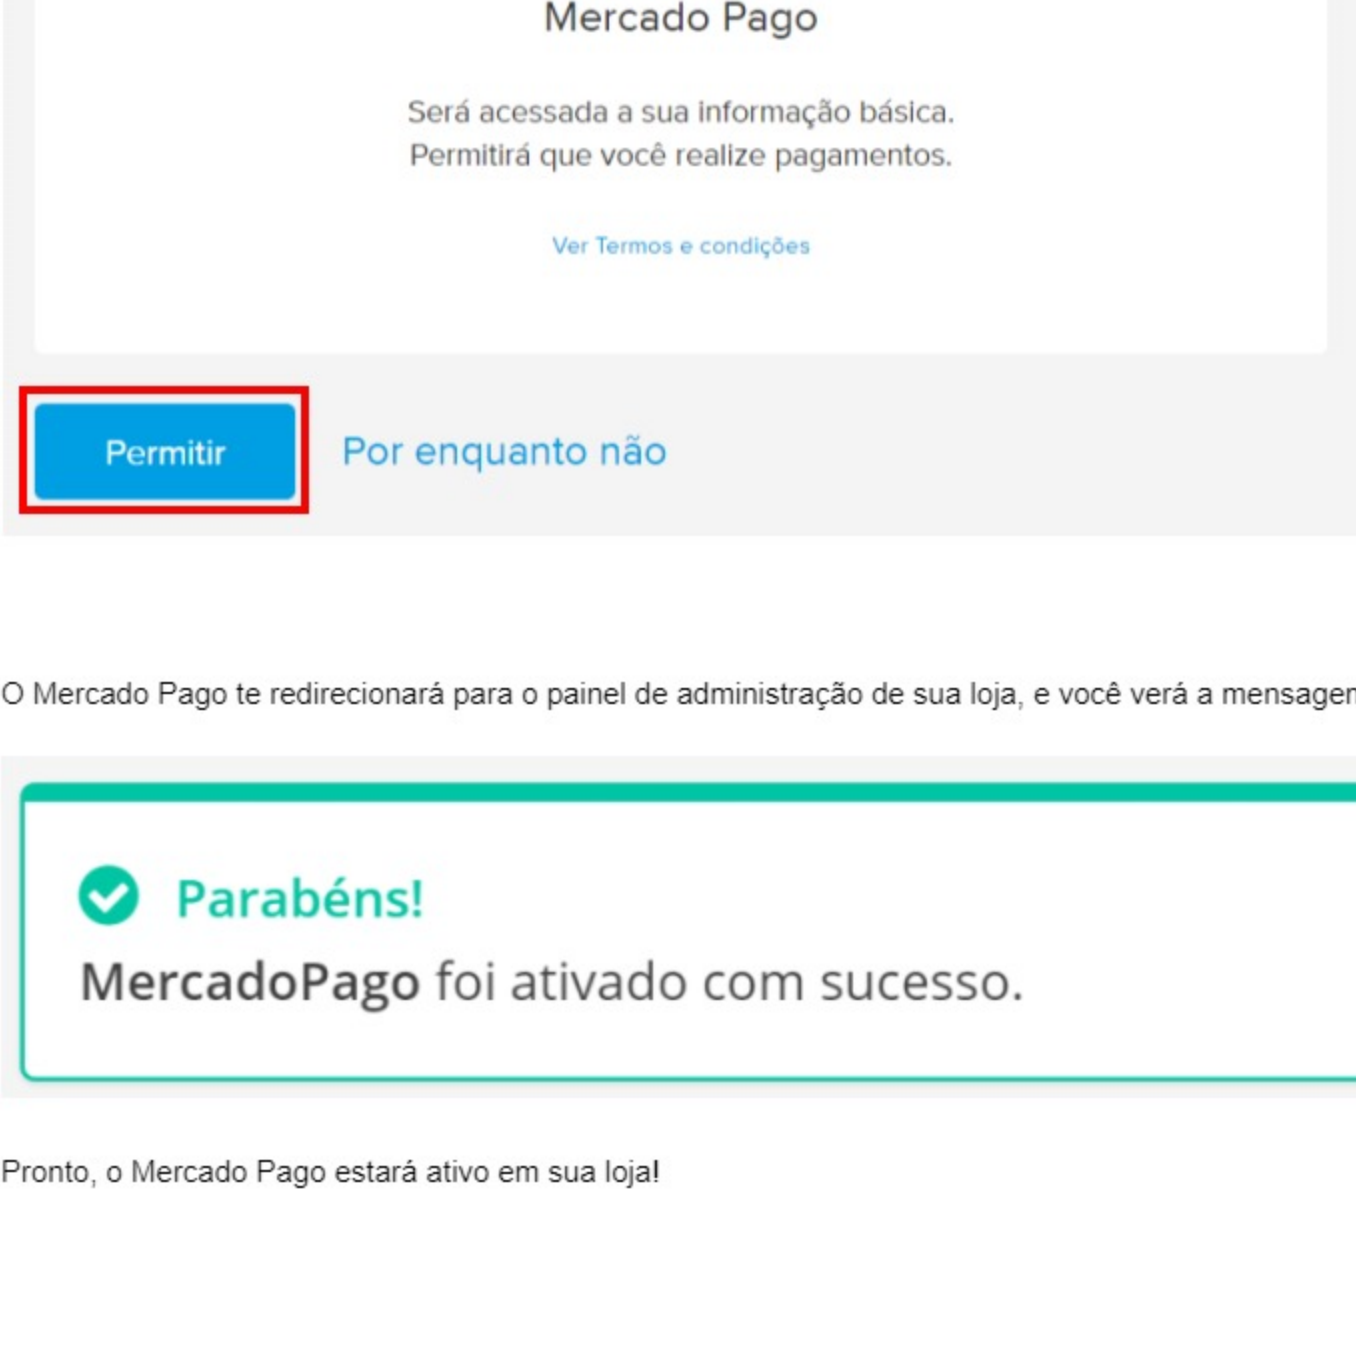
Mercado Pago

Será acessada a sua informação básica.
Permitirá que você realize pagamentos.

Ver Termos e condições

Permitir

Por enquanto não

O Mercado Pago te redirecionará para o painel de administração de sua loja, e você verá a mensagen

Parabéns!

MercadoPago foi ativado com sucesso.

Pronto, o Mercado Pago estará ativo em sua loja!